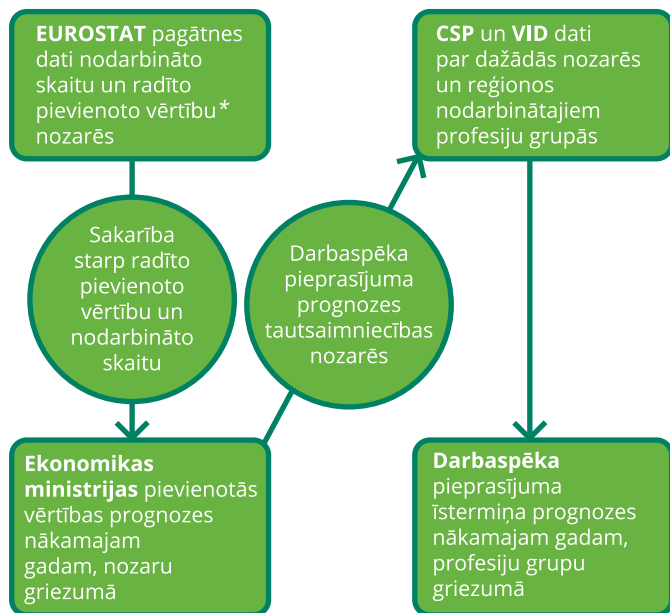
**EUROSTAT** pagātnes dati nodarbināto skaitu un radīto pievienoto vērtību* nozarēs

Sakarība starp radīto pievienoto vērtību un nodarbināto skaitu

**Ekonomikas ministrijas** pievienotās vērtības prognozes nākamajam gadam, nozaru griezumā

Darbaspēka pieprasījuma prognozes tautsaimniecības nozarēs

**CSP** un **VID** dati par dažādās nozarēs un reģionos nodarbinātajiem profesiju grupās

**Darbaspēka** pieprasījuma īstermiņa prognozes nākamajam gadam, profesiju grupu griezumā